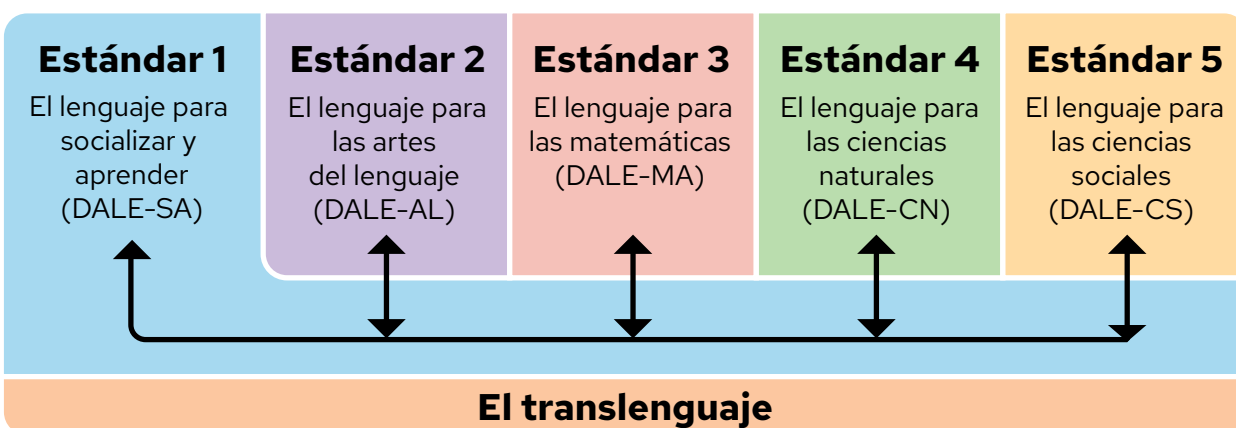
Estándar 1
El lenguaje para socializar y aprender (DALE-SA)

Estándar 2
El lenguaje para las artes del lenguaje (DALE-AL)

Estándar 3
El lenguaje para las matemáticas (DALE-MA)

Estándar 4
El lenguaje para las ciencias naturales (DALE-CN)

Estándar 5
El lenguaje para las ciencias sociales (DALE-CS)

El translenguaje